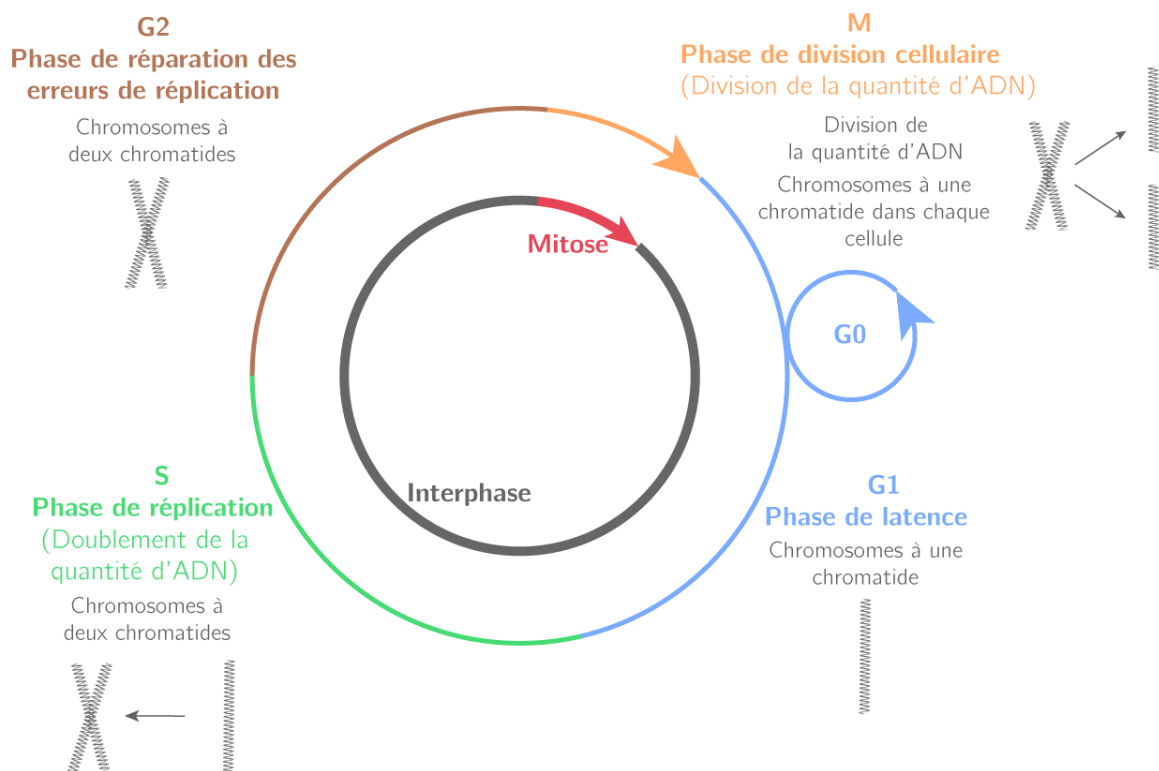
G2
Phase de réparation des erreurs de réplication

Chromosomes à deux chromatides

M
Phase de division cellulaire
(Division de la quantité d'ADN)

Division de la quantité d'ADN

Chromosomes à une chromatide dans chaque cellule

Mitose

G0

Interphase

S
Phase de réplication
(Doublement de la quantité d'ADN)

Chromosomes à deux chromatides

G1
Phase de latence

Chromosomes à une chromatide